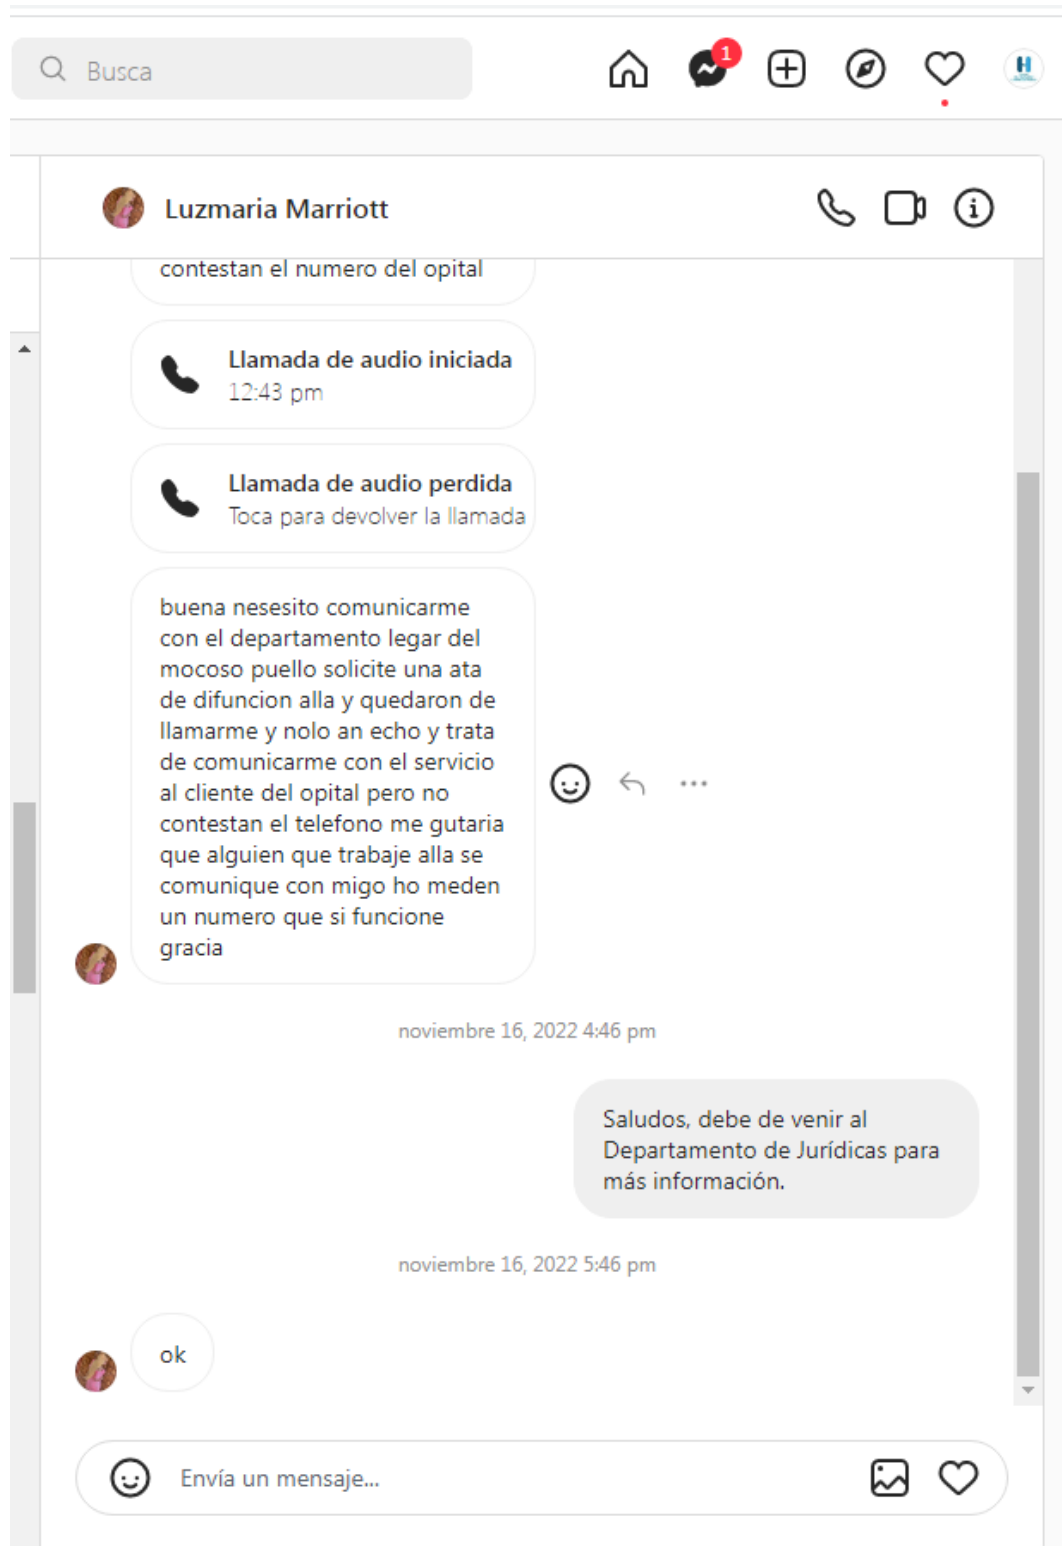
Busca

1

Luzmaria Marriott

contestan el numero del opital

Llamada de audio iniciada
12:43 pm

Llamada de audio perdida
Toca para devolver la llamada

buena nesesito comunicarme con el departamento legar del mocoso puello solicite una ata de difuncion alla y quedaron de llamarme y nolo an echo y trata de comunicarme con el servicio al cliente del opital pero no contestan el telefono me gutaria que alguien que trabaje alla se comunique con migo ho meden un numero que si funcione gracia

noviembre 16, 2022 4:46 pm

Saludos, debe de venir al Departamento de Jurídicas para más información.

noviembre 16, 2022 5:46 pm

ok

Envía un mensaje...